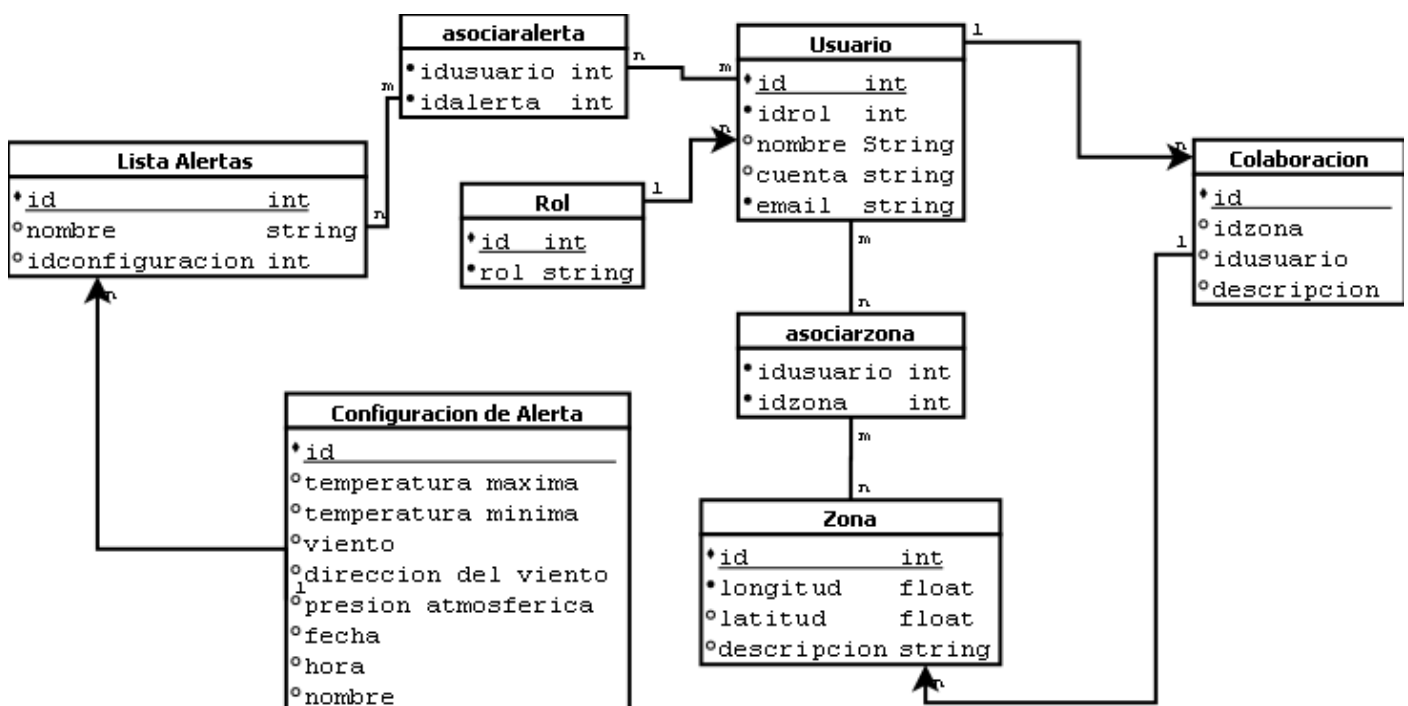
asociaralerta
idusuario int
idalerta int

Usuario
id int
idrol int
nombre String
cuenta string
email string

Lista Alertas
id int
nombre string
idconfiguracion int

Rol
id int
rol string

Colaboracion
id
idzona
idusuario
descripcion

asociarzona
idusuario int
idzona int

Configuracion de Alerta
id
temperatura maxima
temperatura minima
viento
direccion del viento
presion atmosferica
fecha
hora
nombre

Zona
id int
longitud float
latitud float
descripcion string

n m m n n 1 1 n m n m n 1 n n 1 n